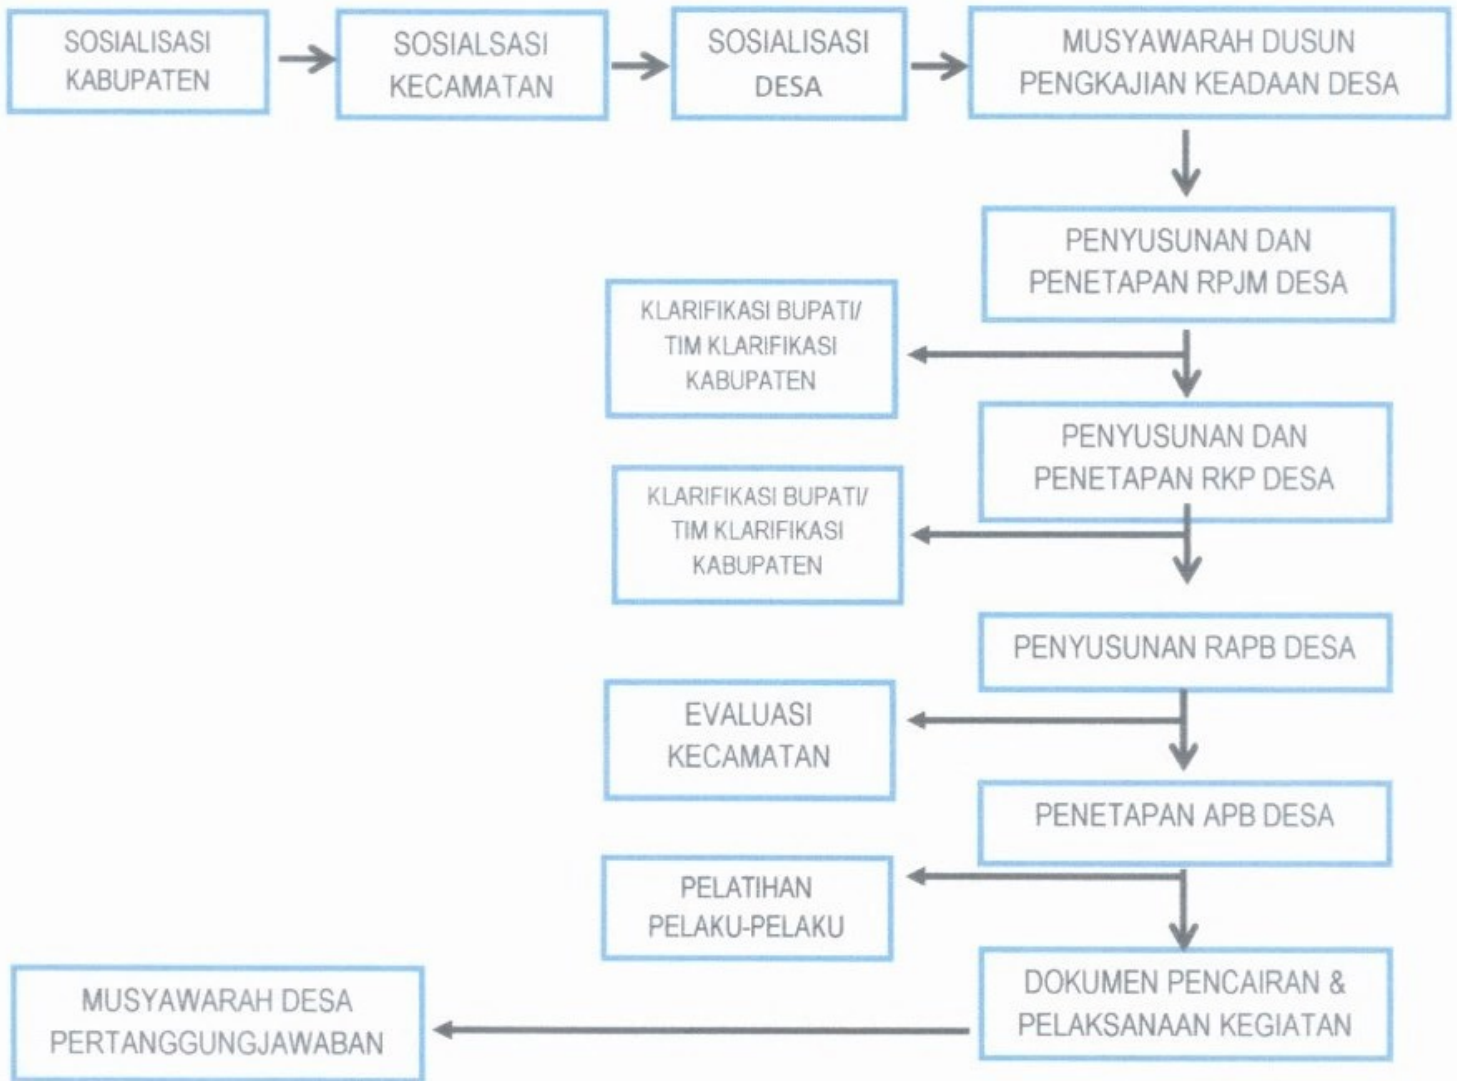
SOSIALISASI KABUPATEN

SOSIALSASI KECAMATAN

SOSIALISASI DESA

MUSYAWARAH DUSUN PENGKAJIAN KEADAAN DESA

PENYUSUNAN DAN PENETAPAN RPJM DESA

KLARIFIKASI BUPATI/ TIM KLARIFIKASI KABUPATEN

PENYUSUNAN DAN PENETAPAN RKP DESA

KLARIFIKASI BUPATI/ TIM KLARIFIKASI KABUPATEN

PENYUSUNAN RAPB DESA

EVALUASI KECAMATAN

PENETAPAN APB DESA

PELATIHAN PELAKU-PELAKU

DOKUMEN PENCAIRAN & PELAKSANAAN KEGIATAN

MUSYAWARAH DESA PERTANGGUNGJAWABAN